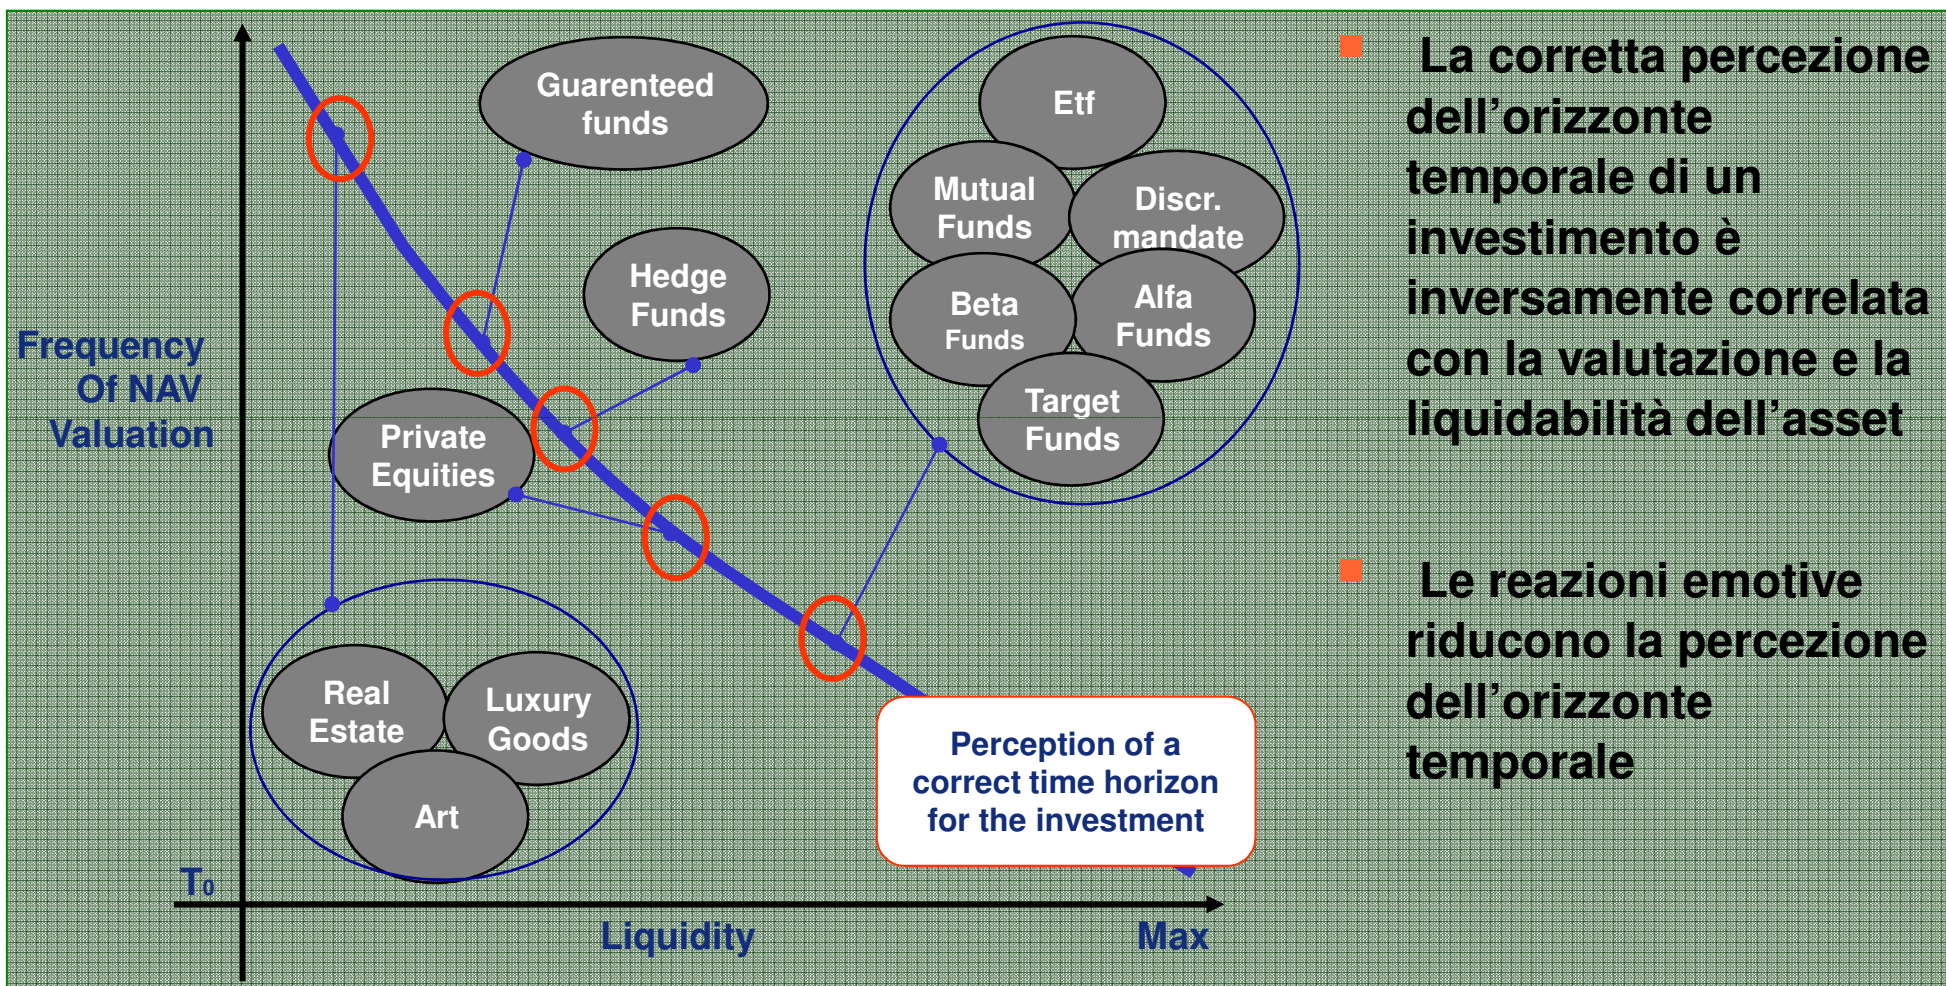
Guarenteed funds

Hedge Funds

Private Equities

Etf

Mutual Funds

Discr. mandate

Beta Funds

Alfa Funds

Target Funds

Frequency Of NAV Valuation

Real Estate

Luxury Goods

Art

Perception of a correct time horizon for the investment

$T_0$

Liquidity

Max

La corretta percezione dell’orizzonte temporale di un investimento è inversamente correlata con la valutazione e la liquidabilità dell’asset

Le reazioni emotive riducono la percezione dell’orizzonte temporale